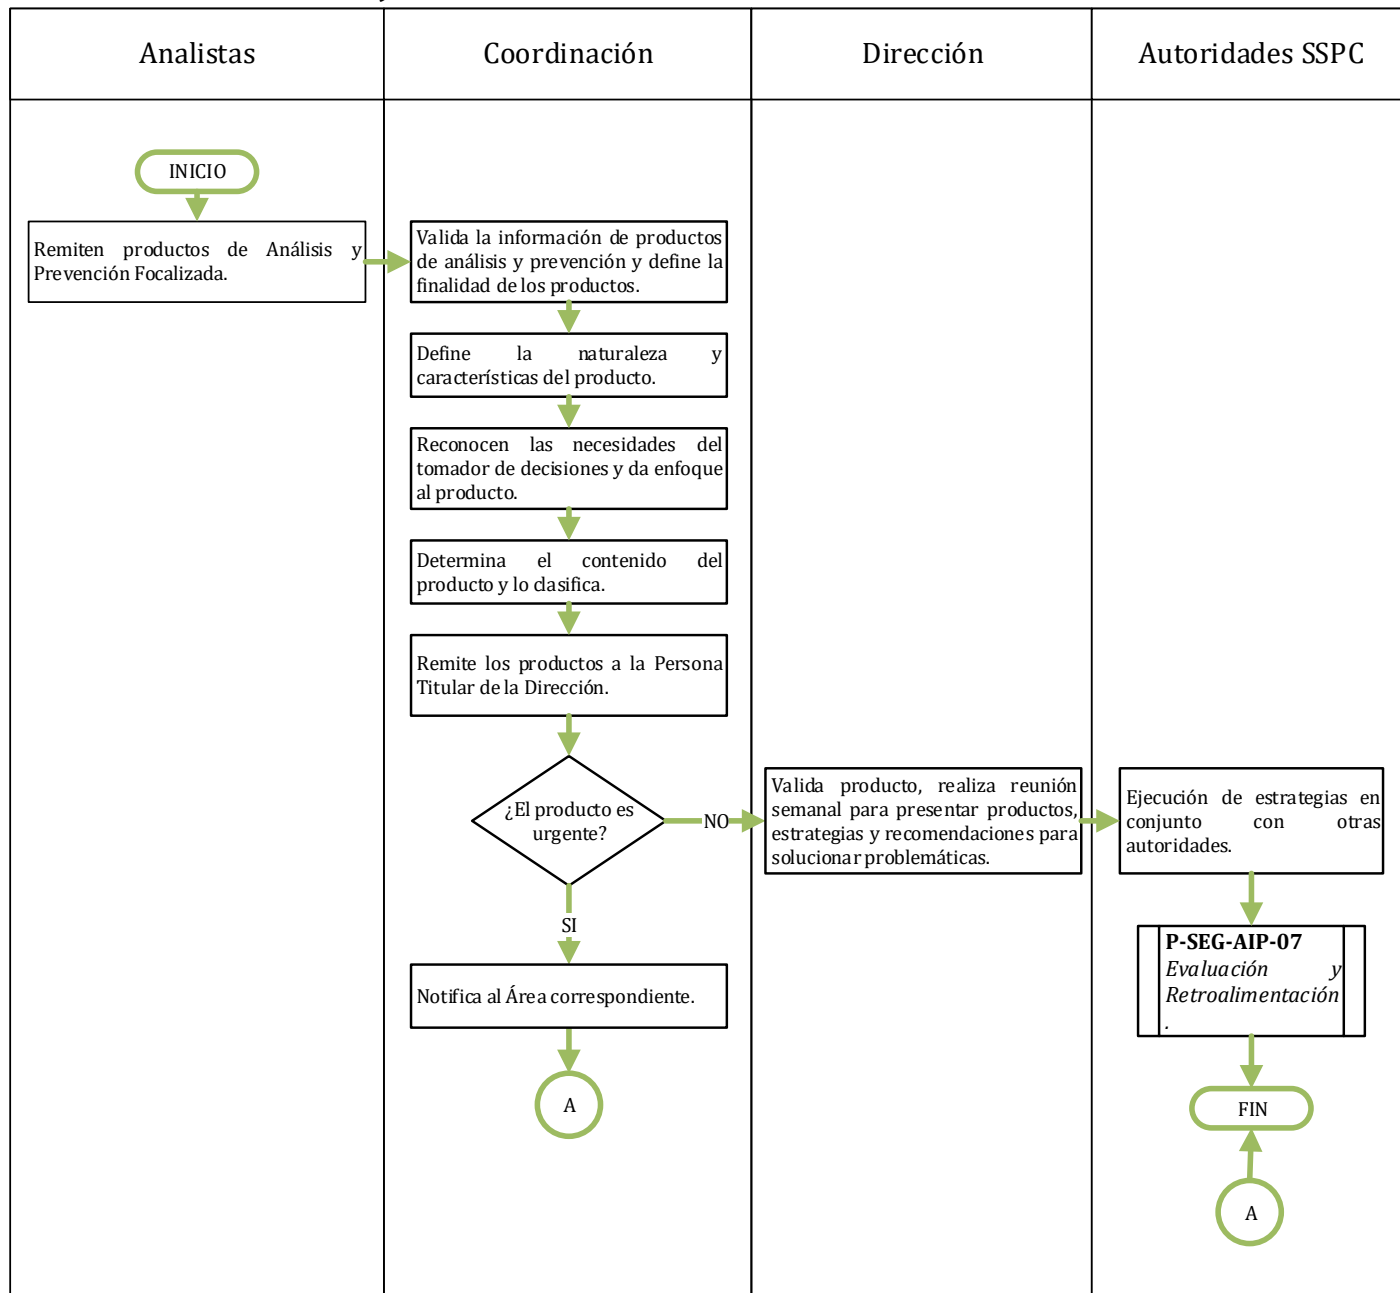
| Analistas | Coordinación | Dirección | Autoridades SSPC |
|---|---|---|---|

INICIO

Remiten productos de Análisis y Prevención Focalizada.

Valida la información de productos de análisis y prevención y define la finalidad de los productos.

Define la naturaleza y características del producto.

Reconocen las necesidades del tomador de decisiones y da enfoque al producto.

Determina el contenido del producto y lo clasifica.

Remite los productos a la Persona Titular de la Dirección.

¿El producto es urgente?

NO

SI

Notifica al Área correspondiente.

A

Valida producto, realiza reunión semanal para presentar productos, estrategias y recomendaciones para solucionar problemáticas.

Ejecución de estrategias en conjunto con otras autoridades.

**P-SEG-AIP-07**
*Evaluación y Retroalimentación*
.

FIN

A